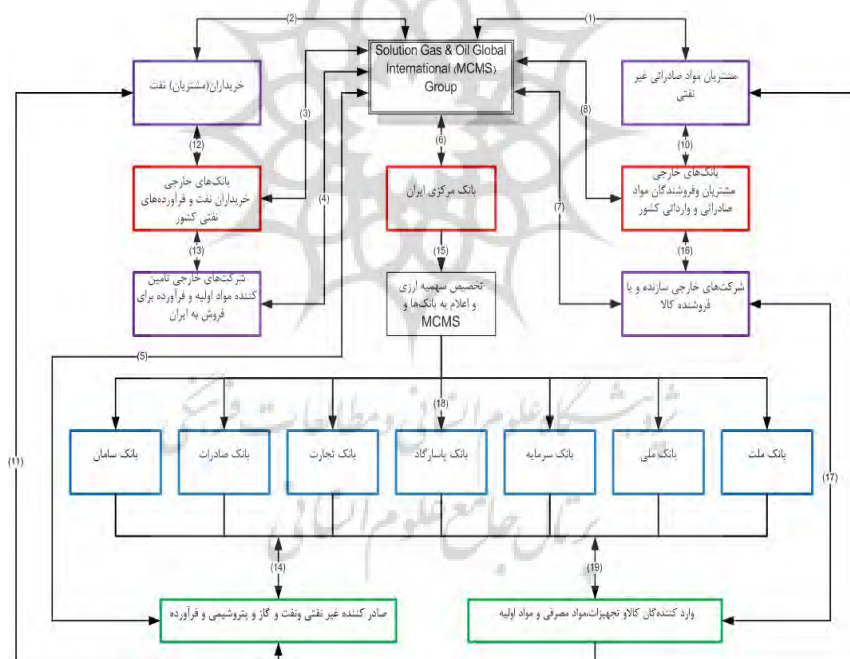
(2)
(1)
Solution Gas & Oil Global International (MCMS) Group
خریداران(مشتریان) نفت
مشتریان مواد صادراتی غیر نفتی
(3)
(8)
(6)
(12)
(10)
بانک‌های خارجی خریداران نفت و فرآورده‌های نفتی کشور
بانک مرکزی ایران
بانک‌های خارجی مشتریان وفروشندگان مواد صادراتی و وارداتی کشور
(4)
(7)
(13)
(15)
(16)
شرکت‌های خارجی تامین کننده مواد اولیه و فرآورده برای فروش به ایران
تخصیص سهمیه ارزی و اعلام به بانک‌ها و MCMS
شرکت‌های خارجی سازنده و یا فروشنده کالا
(5)
(18)
(11)
بانک سامان
بانک صادرات
بانک تجارت
بانک پاسارگاد
بانک سرمایه
بانک ملی
بانک ملت
(17)
(14)
(19)
صادر کننده غیر نفتی ونفت و گاز و پتروشیمی و فرآورده
وارد کننده‌گان کالاو تجهیزات،مواد مصرفی و مواد اولیه